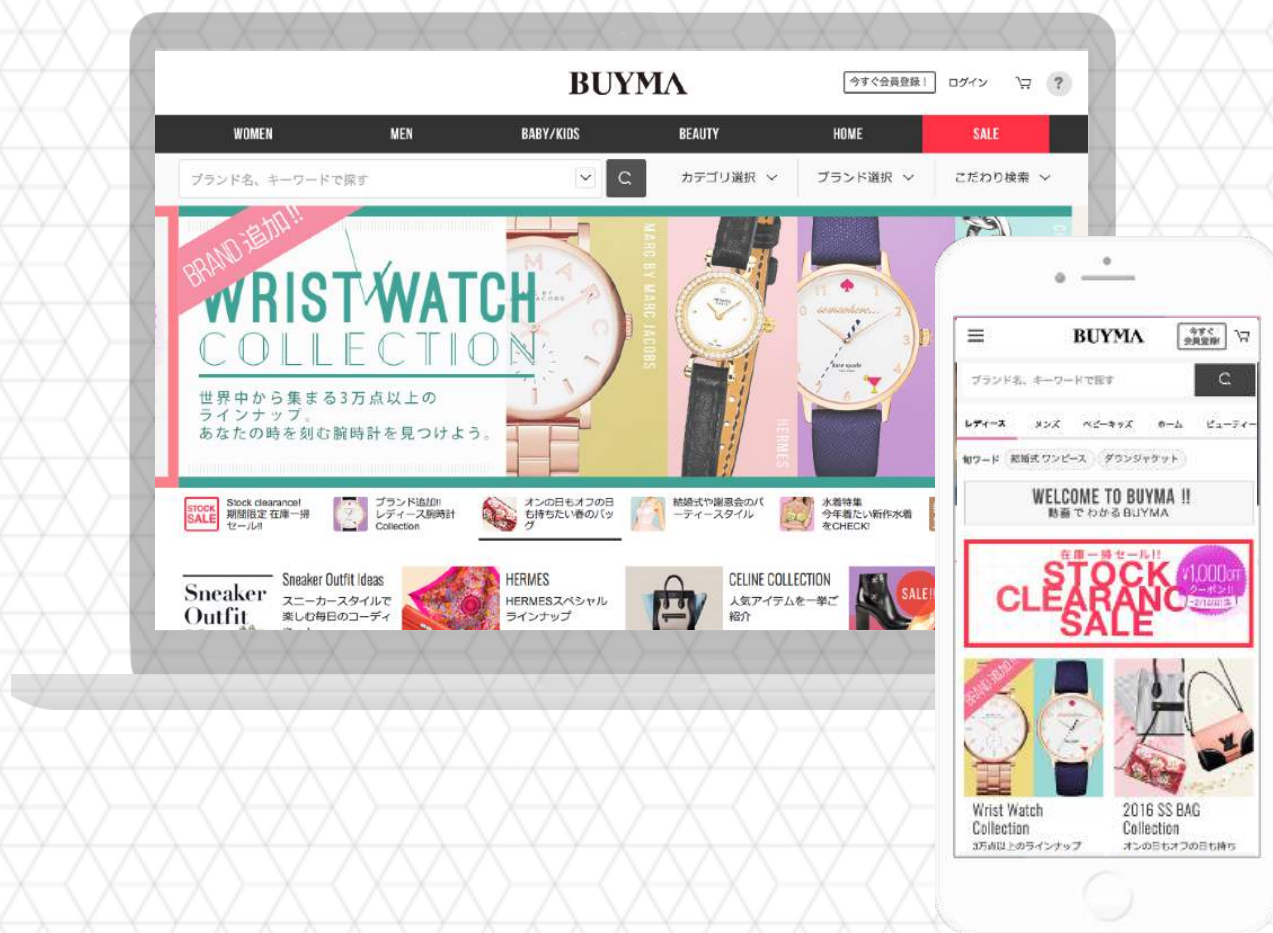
BUYMA

今すぐ会員登録！ ログイン ?

WOMEN MEN BABY/KIDS BEAUTY HOME SALE

ブランド名、キーワードで探す

カテゴリ選択 ブランド選択 こだわり検索

BRAND 追加!!

WRIST WATCH COLLECTION

世界中から集まる3万点以上のラインナップ。
あなたの時を刻む腕時計を見つけよう。

MARC BY MARC JACOBS

HERMES

STOCK SALE Stock clearance! 期間限定 在庫一掃セール!!

ブランド追加!! レディース腕時計 Collection

オンの日もオフの日も持ちたい春のバッグ

結婚式や謝恩会のパーティースタイル

水着特集 今年着たい新作水着をCHECK!

Sneaker Outfit

Sneaker Outfit Ideas
スニーカースタイルで楽しむ毎日のコーディ

HERMES
HERMESスペシャルラインナップ

CELINE COLLECTION
人気アイテムを一挙ご紹介

SALE!

BUYMA

今すぐ会員登録!

ブランド名、キーワードで探す

レディース メンズ ベビーキッズ ホーム ビューティー

旬ワード 結婚式 ワンピース ダウンジャケット

WELCOME TO BUYMA !!
動画 で わかる BUYMA

在庫一掃セール!!
STOCK CLEARANC SALE

¥1,000 OFF クーポン!!

Wrist Watch Collection
3万点以上のラインナップ

2016 SS BAG Collection
オンの日もオフの日も持ち